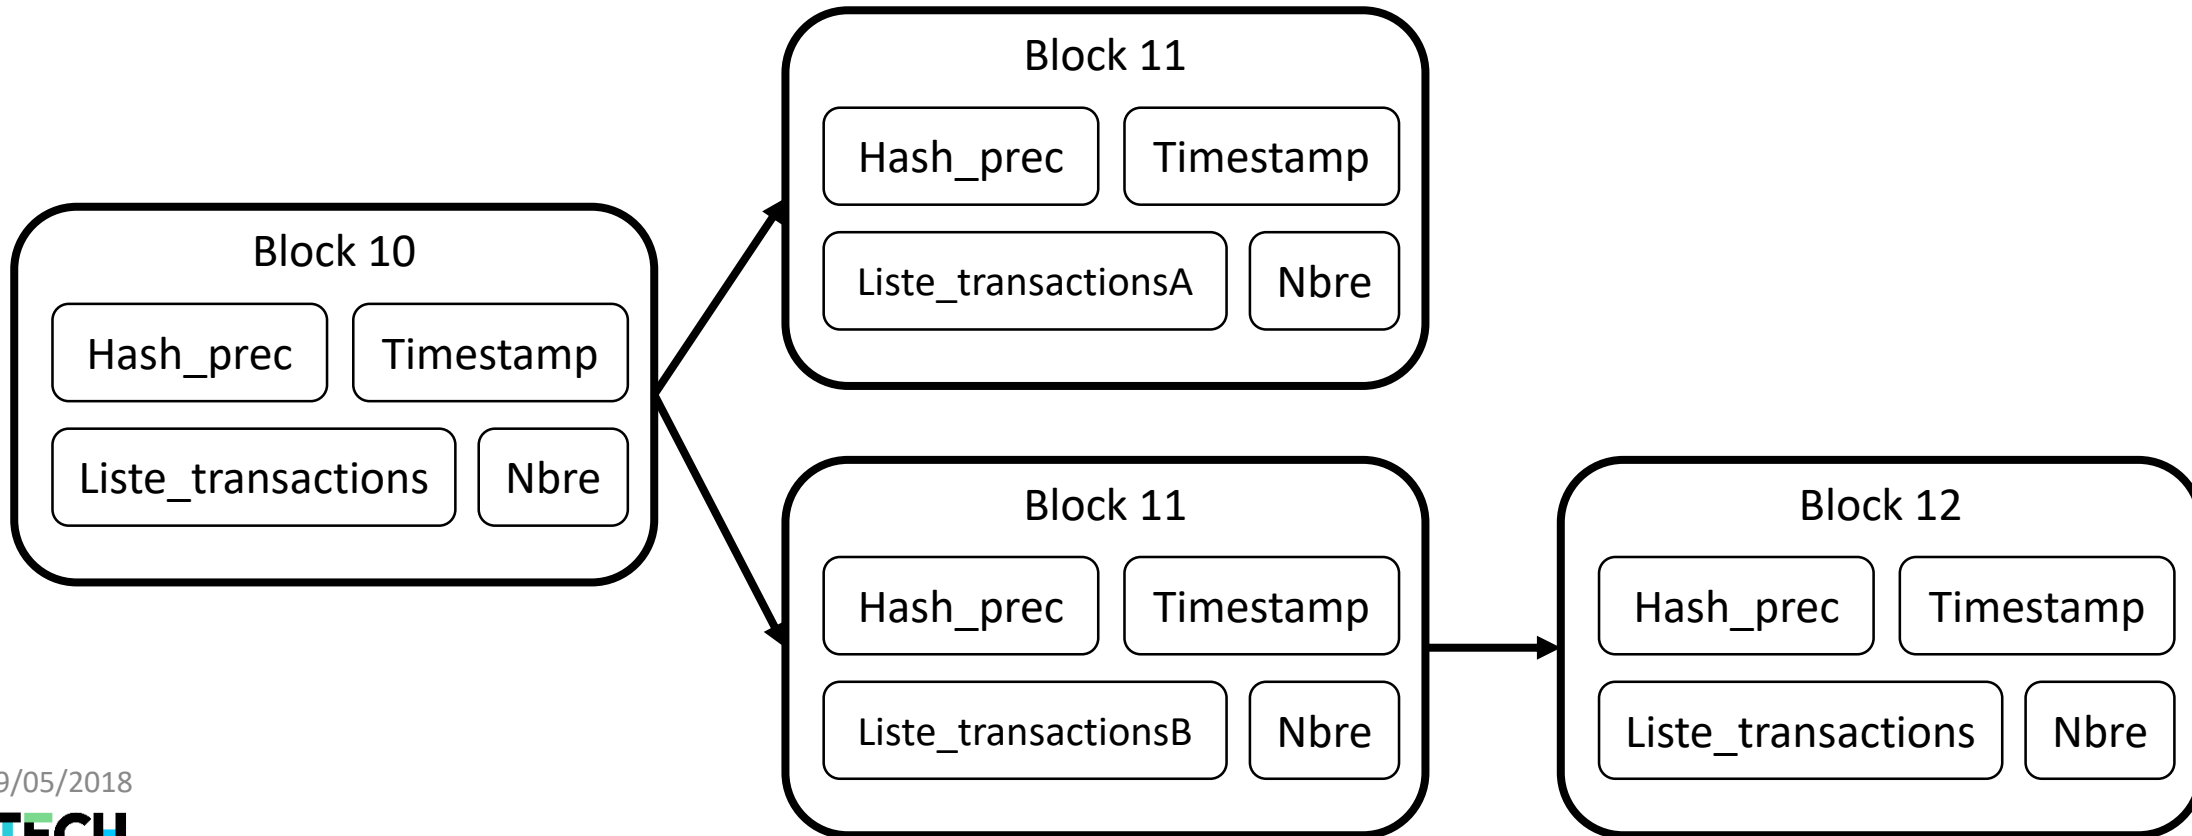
Block 10

Hash_prec

Timestamp

Liste_transactions

Nbre

Block 11

Hash_prec

Timestamp

Liste_transactionsA

Nbre

Block 11

Hash_prec

Timestamp

Liste_transactionsB

Nbre

Block 12

Hash_prec

Timestamp

Liste_transactions

Nbre

9/05/2018

TECH